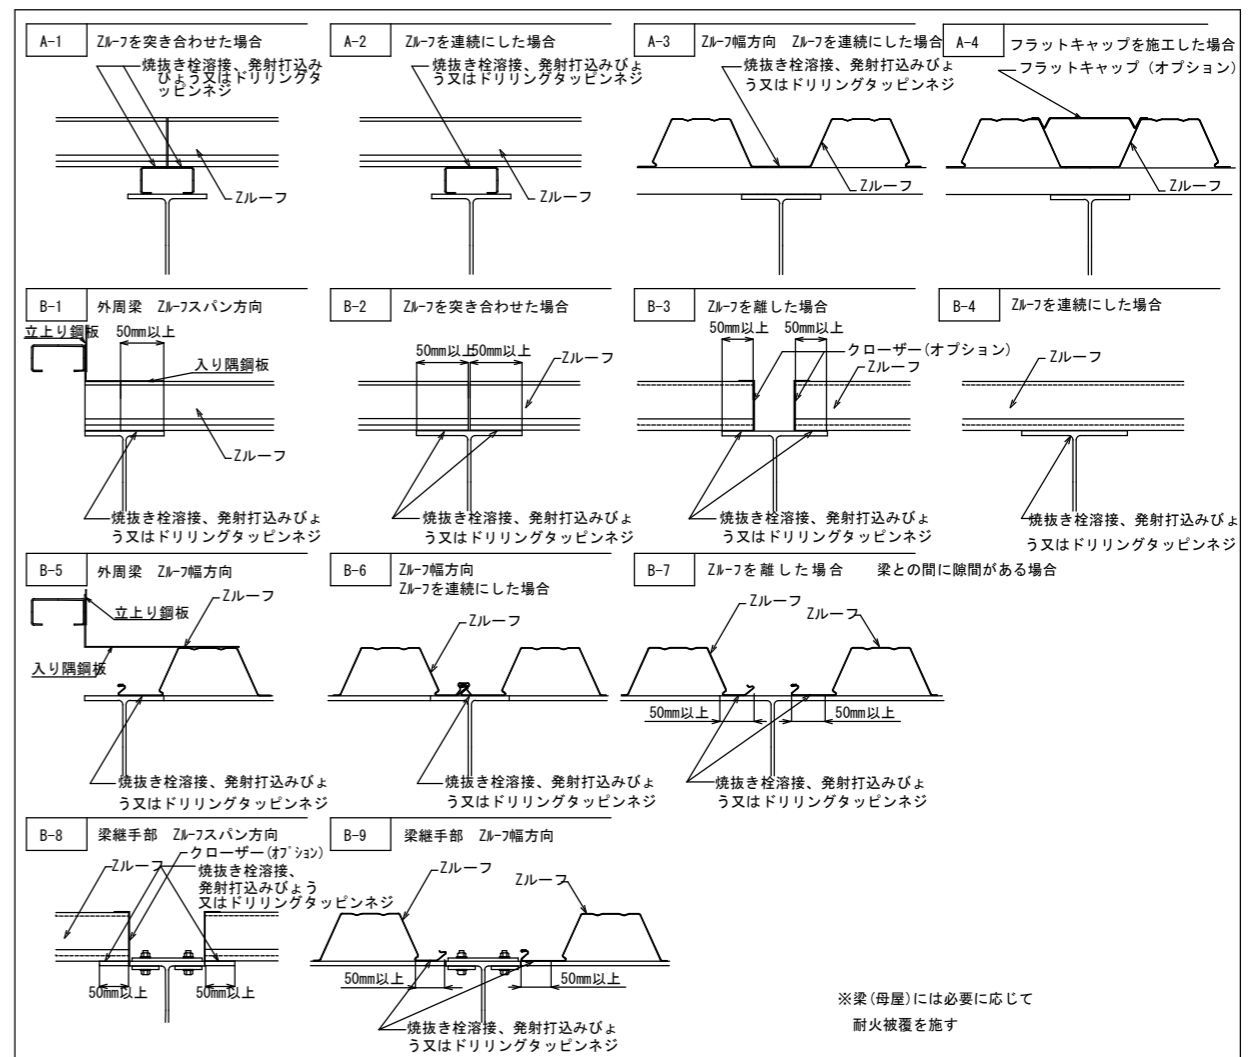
A-1 Zルーフを突き合わせた場合

焼抜き栓溶接、発射打込みびょう又はドリリングタッピンネジ

Zルーフ

A-2 Zルーフを連続にした場合

焼抜き栓溶接、発射打込みびょう又はドリリングタッピンネジ

Zルーフ

A-3 Zルーフ幅方向 Zルーフを連続にした場合

焼抜き栓溶接、発射打込みびょう又はドリリングタッピンネジ

Zルーフ

A-4 フラットキャップを施工した場合

フラットキャップ（オプション）

Zルーフ

B-1 外周梁 Zルーフスパン方向

立上り鋼板

50mm以上

入り隅鋼板

Zルーフ

焼抜き栓溶接、発射打込みびょう又はドリリングタッピンネジ

B-2 Zルーフを突き合わせた場合

50mm以上 50mm以上

Zルーフ

焼抜き栓溶接、発射打込みびょう又はドリリングタッピンネジ

B-3 Zルーフを離した場合

50mm以上 50mm以上

クローザー(オプション)

Zルーフ

焼抜き栓溶接、発射打込みびょう又はドリリングタッピンネジ

B-4 Zルーフを連続にした場合

Zルーフ

焼抜き栓溶接、発射打込みびょう又はドリリングタッピンネジ

B-5 外周梁 Zルーフ幅方向

立上り鋼板

Zルーフ

入り隅鋼板

焼抜き栓溶接、発射打込みびょう又はドリリングタッピンネジ

B-6 Zルーフ幅方向
Zルーフを連続にした場合

Zルーフ

焼抜き栓溶接、発射打込みびょう又はドリリングタッピンネジ

B-7 Zルーフを離した場合 梁との間に隙間がある場合

Zルーフ

Zルーフ

50mm以上

50mm以上

焼抜き栓溶接、発射打込みびょう又はドリリングタッピンネジ

B-8 梁継手部 Zルーフスパン方向

Zルーフ

クローザー(オプション)

焼抜き栓溶接、発射打込みびょう又はドリリングタッピンネジ

50mm以上

50mm以上

B-9 梁継手部 Zルーフ幅方向

Zルーフ

Zルーフ

50mm以上

50mm以上

焼抜き栓溶接、発射打込みびょう又はドリリングタッピンネジ

※梁(母屋)には必要に応じて耐火被覆を施す